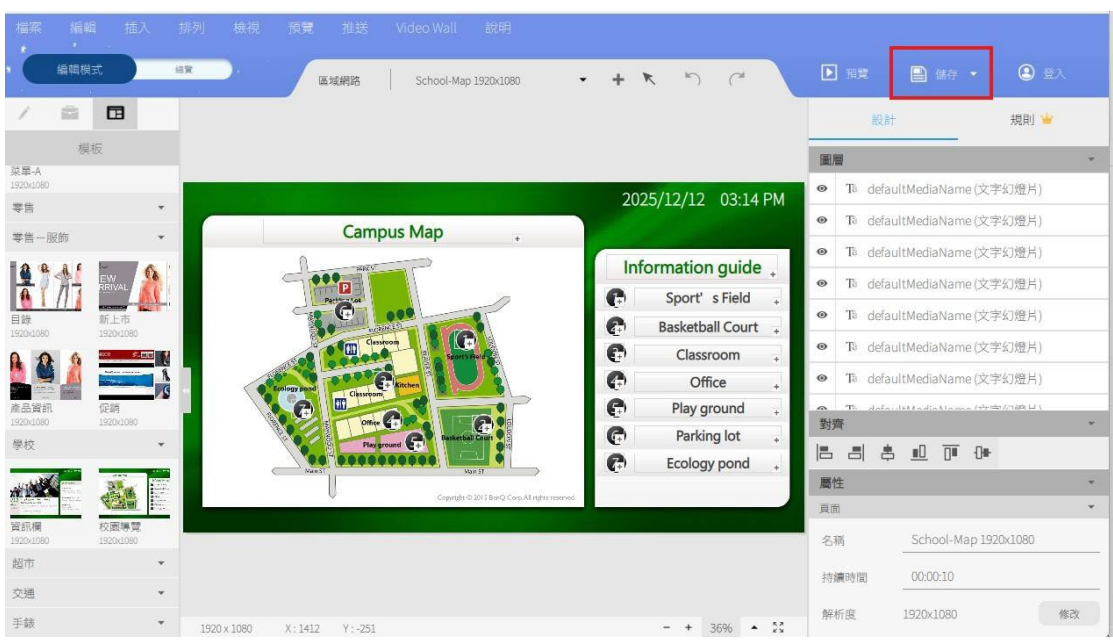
檔案 編輯 插入 排列 檢視 預覽 推送 Video Wall 說明

編輯模式 鎖實

區域網路 School-Map 1920x1080

預覽 儲存 登入

模板

菜單-A
1920x1080

零售

零售－服飾

目錄
1920x1080

新上市
1920x1080

產品資訊
1920x1080

促銷
1920x1080

學校

資訊欄
1920x1080

校園導覽
1920x1080

超市

交通

手錶

2025/12/12 03:14 PM

Campus Map

Parking lot

Classroom

Sport's Field

Ecology pond

Kitchen

Classroom

Office

Play ground

Basketball Court

Main ST

Copyright © 2013 BenQ Corp.All rights reserved.

Information guide

Sport' s Field

Basketball Court

Classroom

Office

Play ground

Parking lot

Ecology pond

1920 x 1080 X : 1412 Y : -251

36%

設計 規則

圖層

defaultMediaName (文字幻燈片)

defaultMediaName (文字幻燈片)

defaultMediaName (文字幻燈片)

defaultMediaName (文字幻燈片)

defaultMediaName (文字幻燈片)

defaultMediaName (文字幻燈片)

defaultMediaName (文字幻燈片)

對齊

屬性

頁面

名稱 School-Map 1920x1080

持續時間 00:00:10

解析度 1920x1080 修改